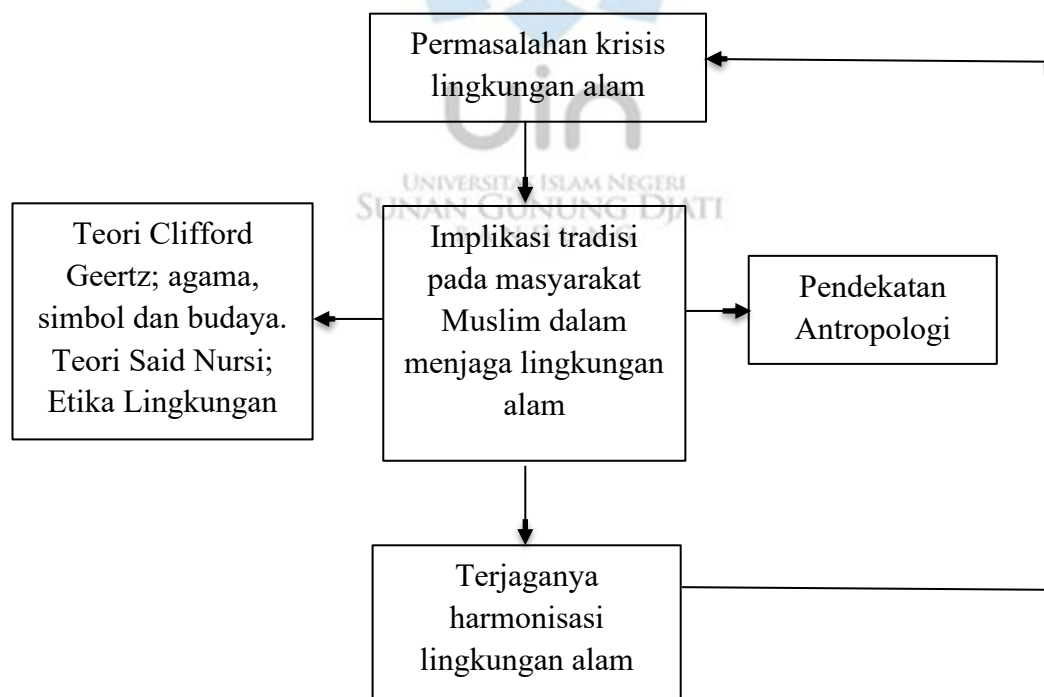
Permasalahan krisis lingkungan alam

UNIVERSITAS ISLAM NEGERI
SUNAN GUNUNG DJATI

Teori Clifford Geertz; agama, simbol dan budaya. Teori Said Nursi; Etika Lingkungan

Implikasi tradisi pada masyarakat Muslim dalam menjaga lingkungan alam

Pendekatan Antropologi

Terjaganya harmonisasi lingkungan alam